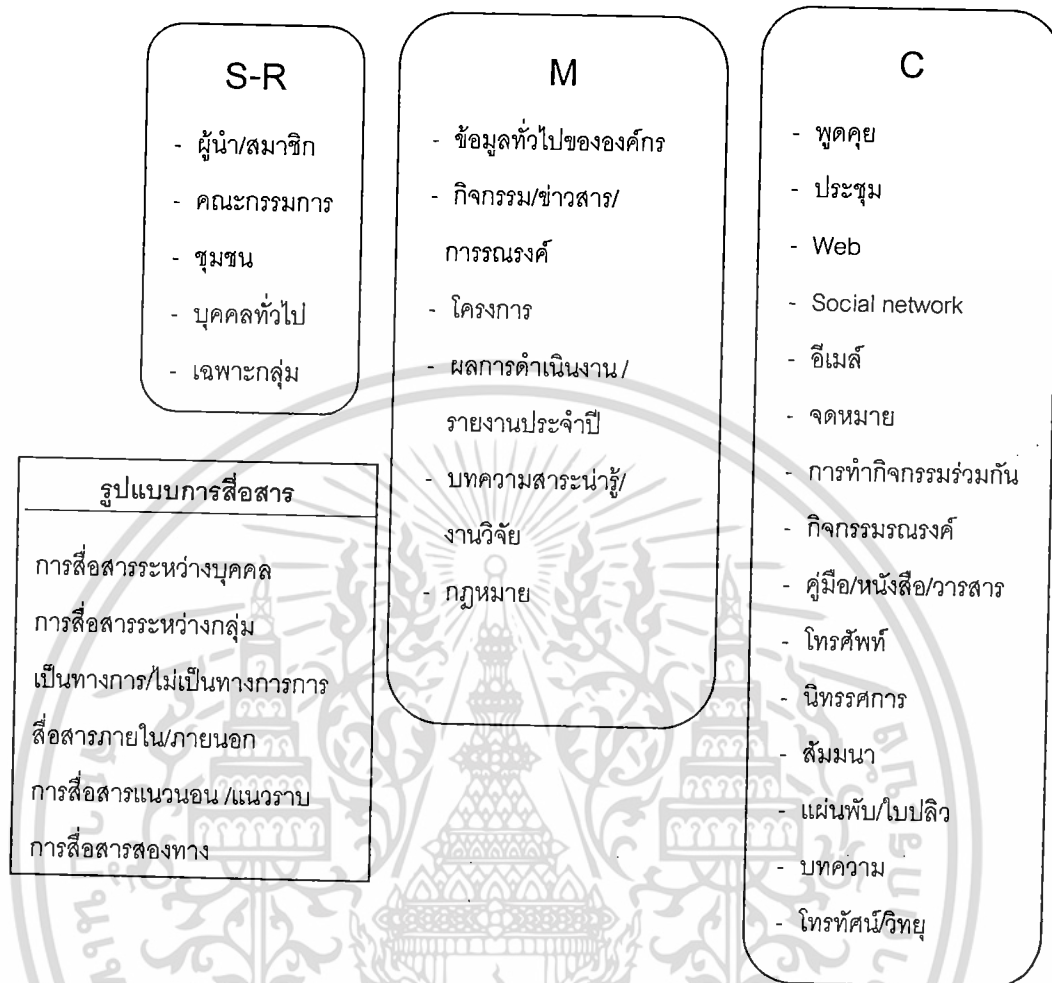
S-R

- ผู้นำ/สมาชิก
- คณะกรรมการ
- ชุมชน
- บุคคลทั่วไป
- เฉพาะกลุ่ม

M

- ข้อมูลทั่วไปขององค์กร
- กิจกรรม/ข่าวสาร/การรณรงค์
- โครงการ
- ผลการดำเนินงาน/รายงานประจำปี
- บทความสาระน่ารู้/งานวิจัย
- กฎหมาย

C

- พูดคุย
- ประชุม
- Web
- Social network
- อีเมล์
- จดหมาย
- การทำกิจกรรมร่วมกัน
- กิจกรรมรณรงค์
- คู่มือ/หนังสือ/วารสาร
- โทรศัพท์
- นิทรรศการ
- สัมมนา
- แผ่นพับ/ใบปลิว
- บทความ
- โทรทัศน์/วิทยุ

รูปแบบการสื่อสาร

การสื่อสารระหว่างบุคคล
การสื่อสารระหว่างกลุ่ม
เป็นทางการ/ไม่เป็นทางการการ
สื่อสารภายใน/ภายนอก
การสื่อสารแนวนอน /แนวราบ
การสื่อสารสองทาง